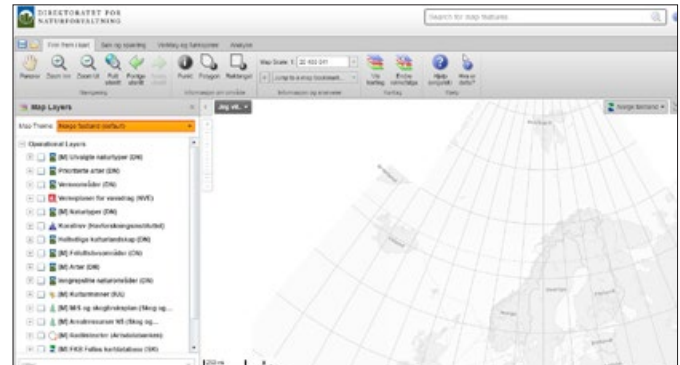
DIREKTORATET FOR NATURFORVALTNING

Search for map features

Finn frem i kart | Søk og spørring | Verktøy og funksjoner | Analyse

Panorer | Zoom inn | Zoom ut | Full utsikt | Forrige utsikt | Neste utsikt
Navigering

Punkt | Polygon | Rektangel
Informasjon om område

Map Scale: 1: 22 933 011
Jump to a map bookmark...
Informasjon og oversikter

Vis tegnforklaring | Endre symbologi
Kartlag

Hjelp, veiledning | Hva er dette?
Hjelp

Map Layers

Map Theme: Norge fastland (default)

Operational Layers
(M) Utvalgte naturtyper (DN)
Prioriterte arter (DN)
Verneområder (DN)
Verneplanen for vassdrag (NVE)
(M) Naturtyper (DN)
Korallrev (Havforskningsinstituttet)
Helhetlige kulturlandskap (DN)
(M) Friluftslivsområder (DN)
(M) Arter (DN)
Inngrepsfrie naturområder (DN)
(M) Kulturminner (RA)
(M) MiS og skogbruksplan (Skog og...
(M) Arealressurser 5 (Skog og...
(M) Geditenster (Artsdatabanken)
(M) FKB Felles kartdatabase (SK)

Jeg vil...

Norge Bakkart

200 km